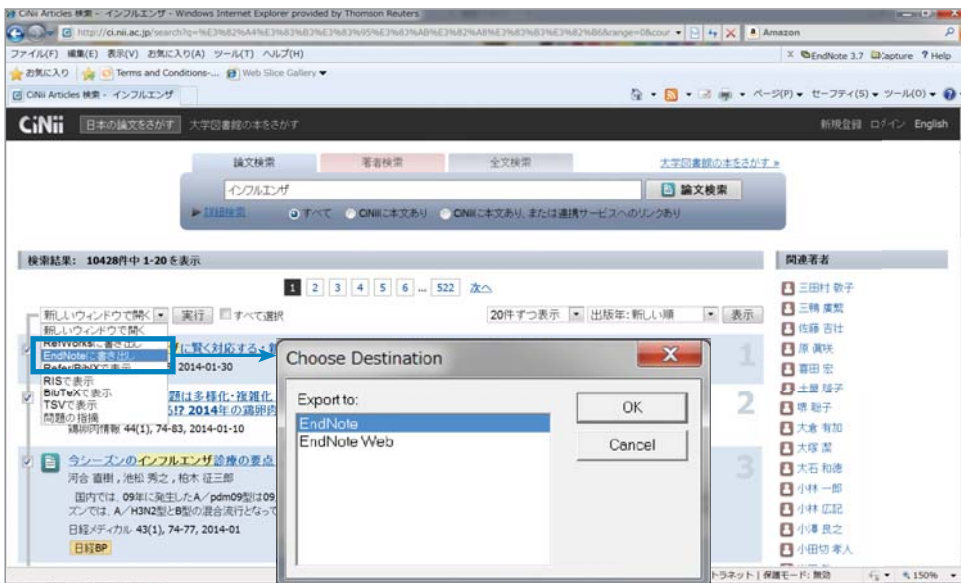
CiNii Articles 検索 - インフルエンザ - Windows Internet Explorer provided by Thomson Reuters

http://ci.nii.ac.jp/search?q=%E3%82%A4%E3%83%B3%E3%83%95%E3%83%AB%E3%82%A8%E3%83%B3%E3%82%B6&range=0&cour

Amazon

ファイル(F) 編集(E) 表示(V) お気に入り(A) ツール(T) ヘルプ(H)

EndNote 3.7 Capture ? Help

お気に入り Terms and Conditions-... Web Slice Gallery

CiNii Articles 検索 - インフルエンザ

ページ(P) セーフティ(S) ツール(O)

CiNii 日本の論文をさがす 大学図書館の本をさがす 新規登録 ログイン English

論文検索 著者検索 全文検索 大学図書館の本をさがす »

インフルエンザ

論文検索

詳細検索 すべて CiNiiに本文あり CiNiiに本文あり、または連携サービスへのリンクあり

検索結果: 10428件中 1-20 を表示

1 2 3 4 5 6 ... 522 次へ

新しいウィンドウで開く 実行 すべて選択

20件ずつ表示 出版年:新しい順 表示

新しいウィンドウで開く
RefWorksに書き出し
EndNoteに書き出し
Refer/BibIXで表示
RISで表示
BibTeXで表示
TSVで表示
問題の指摘

に賢く対応する・

2014-01-30

題は多様化・複雑化

!? 2014年の鶏卵

機能情報 44(1), 74-83, 2014-01-10

今シーズンのインフルエンザ診療の要点

河合 直樹, 池松 秀之, 柏木 征三郎

国内では、09年に発生したA／pdm09型は09

ズンでは、A／H3N2型とB型の混合流行となって

日経メディカル 43(1), 74-77, 2014-01

日経BP

Choose Destination

Export to:

EndNote
EndNote Web

OK

Cancel

1
2
3

関連著者

三田村 敬子
三輪 廣繁
佐藤 吉壮
原 眞咲
喜田 宏
土屋 聡子
堺 聡子
大倉 有加
大塚 潔
大石 和徳
小林 一郎
小林 広記
小澤 良之
小田切 孝人

トラネット | 保護モード: 無効

150%